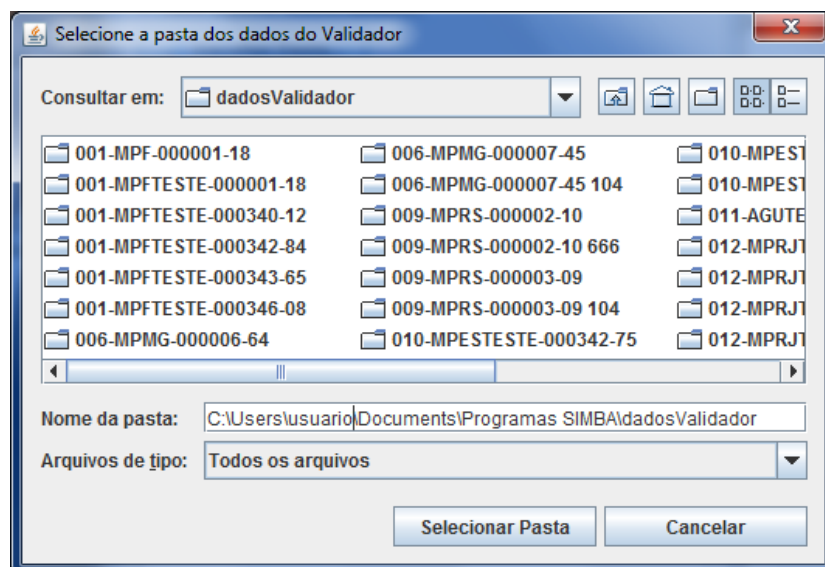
Selecione a pasta dos dados do Validador

Consultar em: dadosValidador

001-MPF-000001-18
001-MPFTESTE-000001-18
001-MPFTESTE-000340-12
001-MPFTESTE-000342-84
001-MPFTESTE-000343-65
001-MPFTESTE-000346-08
006-MPMG-000006-64

006-MPMG-000007-45
006-MPMG-000007-45 104
009-MPRS-000002-10
009-MPRS-000002-10 666
009-MPRS-000003-09
009-MPRS-000003-09 104
010-MPESTESTE-000342-75

010-MPEST
010-MPEST
011-AGUTE
012-MPRJT
012-MPRJT
012-MPRJT
012-MPRJT

Nome da pasta: C:\Users\usuario\Documents\Programas SIMBA\dadosValidador

Arquivos de tipo: Todos os arquivos

Selecionar Pasta
Cancelar